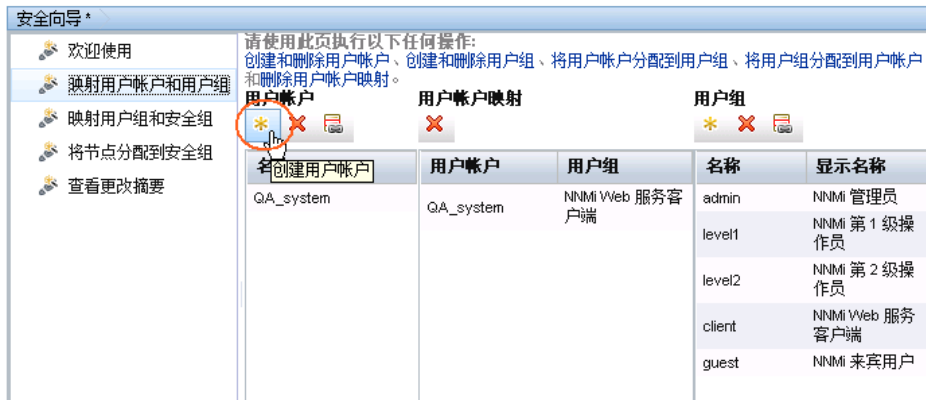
安全向导 *

欢迎使用
映射用户帐户和用户组
映射用户组和安全组
将节点分配到安全组
查看更改摘要

请使用此页执行以下任何操作:
创建和删除用户帐户、创建和删除用户组、将用户帐户分配到用户组、将用户组分配到用户帐户和删除用户帐户映射。

用户帐户

名 创建用户帐户

QA_system

用户帐户映射

| 用户帐户 | 用户组 |
|---|---|
| QA_system | NNMi Web 服务客户端 |

用户组

| 名称 | 显示名称 |
|---|---|
| admin | NNMi 管理员 |
| level1 | NNMi 第 1 级操作员 |
| level2 | NNMi 第 2 级操作员 |
| client | NNMi Web 服务客户端 |
| guest | NNMi 来宾用户 |